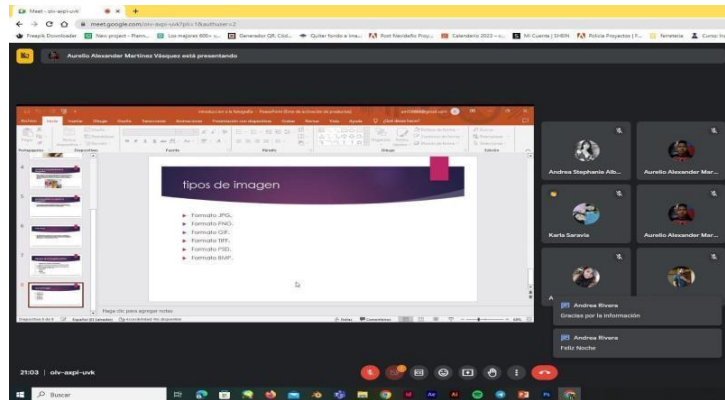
Meet - oiv-axpi-uvk

meet.google.com/oiv-axpi-uvk?pli=1&authuser=2

Freepik Downloader | New project - Pixarm... | Los mejores 600+ ... | Generador QR: Cód... | Quitar fondo a imá... | Font Navidad... | Calendario 2023 ... | Mi Cuenta | SHEIN | Policía Proyectos | F... | ferretería | Curso ...

Aurelio Alexander Martinez Vásquez está presentando

Introducción a la fotografía - PowerPoint (Error de activación de productos)

Archivo Inicio Insertar Dibujar Diseño Transiciones Animaciones Presentación con diapositivas Revisar Vista Ayuda ¿Qué desea hacer?

Portapapeles Diapositivas Fuente Párrafo Dibujo Edición

tipos de imagen

Formato JPG.
Formato PNG.
Formato GIF.
Formato TIFF.
Formato PSD.
Formato BMP.

Haga clic para agregar notas

Diapositiva 8 de 8 Español (El Salvador) Accesibilidad: No disponible Notas Comentarios

Andrea Stephanie Alb...

Aurelio Alexander Mar...

Karla Saravia

Aurelio Alexander Mar...

Andrea Rivera
Gracias por la información

Andrea Rivera
Feliz Noche

21:03 | oiv-axpi-uvk

Buscar